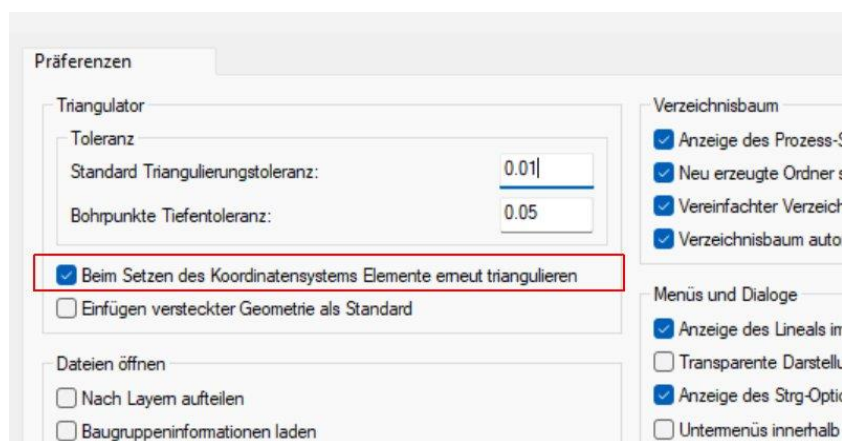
Präferenzen

Triangulator

Toleranz

Standard Triangulierungstoleranz: 0.01

Bohrpunkte Tiefentoleranz: 0.05

Beim Setzen des Koordinatensystems Elemente erneut triangulieren

Einfügen versteckter Geometrie als Standard

Dateien öffnen

Nach Layern aufteilen

Baugruppeninformationen laden

Verzeichnisbaum

Anzeige des Prozess-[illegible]

Neu erzeugte Ordner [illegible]

Vereinfachter Verzeic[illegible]

Verzeichnisbaum auto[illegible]

Menüs und Dialoge

Anzeige des Lineals im

Transparente Darstellu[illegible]

Anzeige des Strg-Optio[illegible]

Untermenüs innerhalb